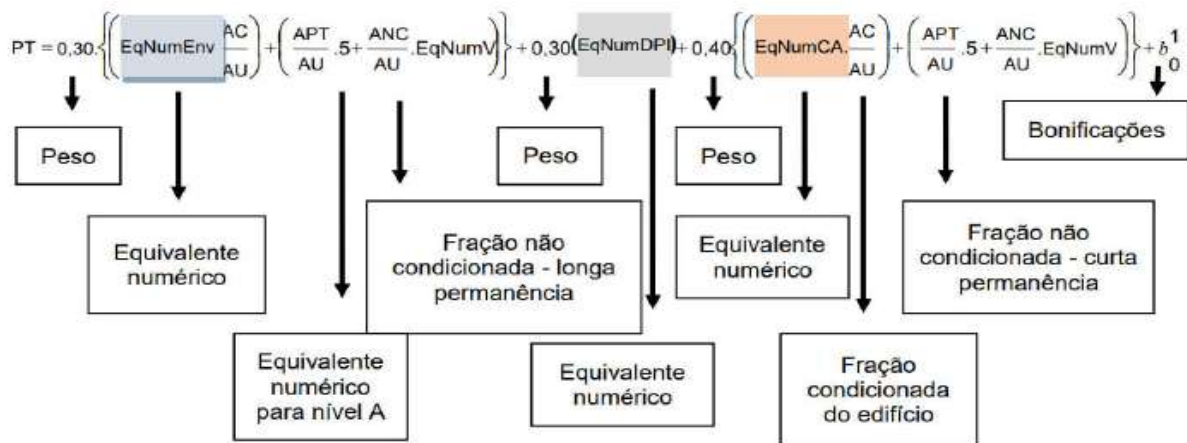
$PT = 0,30.\left\{\left(EqNumEnv.\frac{AC}{AU}\right)+\left(\frac{APT}{AU}.5+\frac{ANC}{AU}.EqNumV\right)\right\}+0,30(EqNumDPI)+0,40\left\{\left(EqNumCA.\frac{AC}{AU}\right)+\left(\frac{APT}{AU}.5+\frac{ANC}{AU}.EqNumV\right)\right\}+b_0^1$

Peso

Equivalente numérico

Equivalente numérico para nível A

Fração não condicionada - longa permanência

Peso

Equivalente numérico

Peso

Equivalente numérico

Fração condicionada do edifício

Fração não condicionada - curta permanência

Bonificações